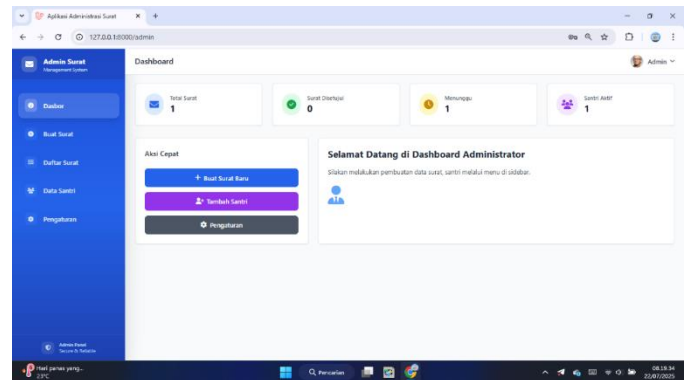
Aplikasi Administrasi Surat

127.0.0.1:8000/admin

Admin Surat
Management System

Dashboard

Admin

Dasbor

Buat Surat

Daftar Surat

Data Santri

Pengaturan

Total Surat
1

Surat Disetujui
0

Menunggu
1

Santri Aktif
1

Aksi Cepat

+ Buat Surat Baru

Tambah Santri

Pengaturan

Selamat Datang di Dashboard Administrator

Silakan melakukan pembuatan data surat, santri melalui menu di sidebar.

Admin Panel
Secure & Reliable

Hari panas yang...
23°C

Pencarian

08.19.34
22/07/2025